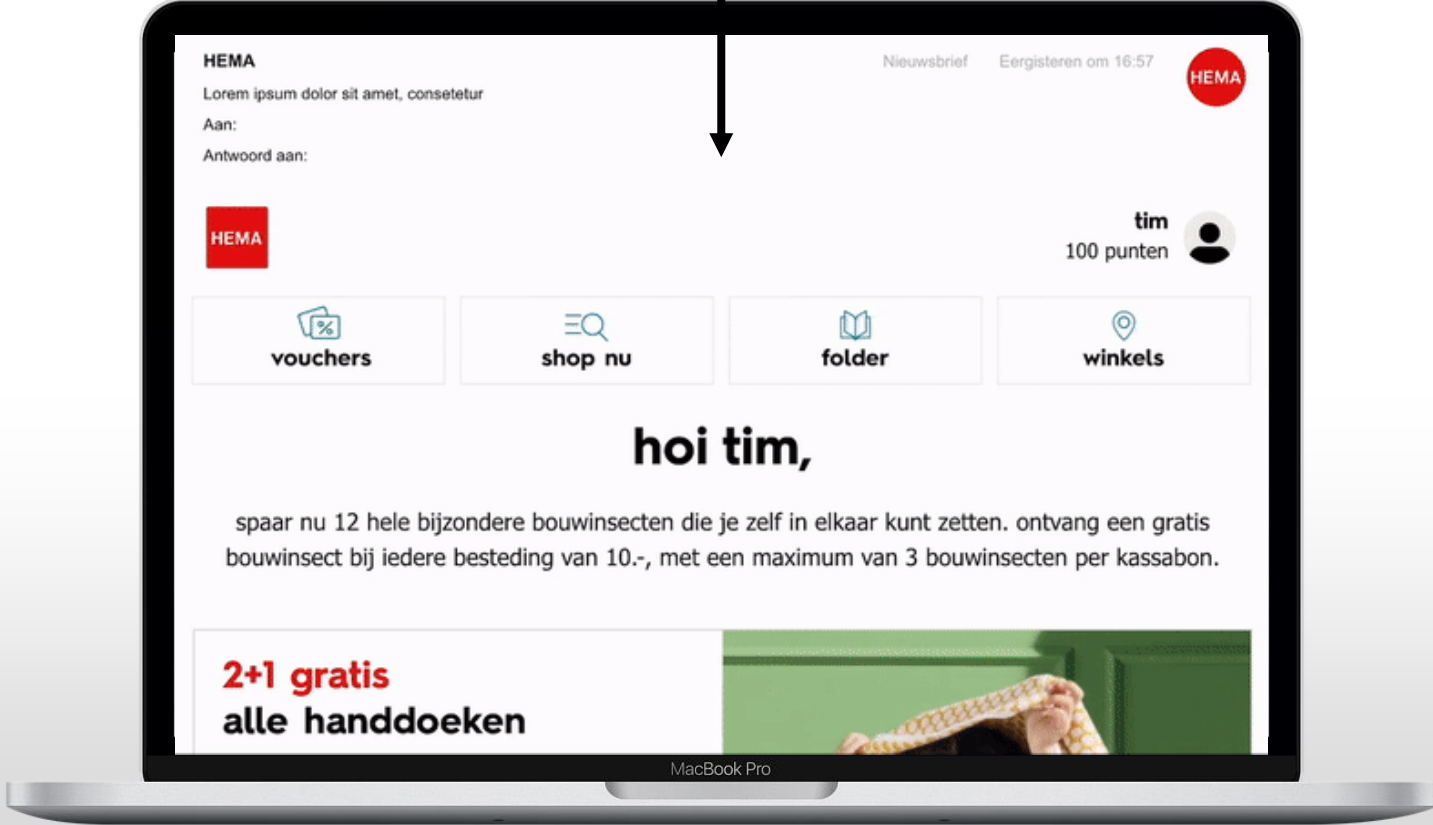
HEMA
Lorem ipsum dolor sit amet, consetetur
Aan:
Antwoord aan:

Nieuwsbrief Eergisteren om 16:57

HEMA

HEMA

tim
100 punten

vouchers

shop nu

folder

winkels

hoi tim,

spaar nu 12 hele bijzondere bouwinsecten die je zelf in elkaar kunt zetten. ontvang een gratis bouwinsect bij iedere besteding van 10.-, met een maximum van 3 bouwinsecten per kassabon.

2+1 gratis
alle handdoeken

MacBook Pro